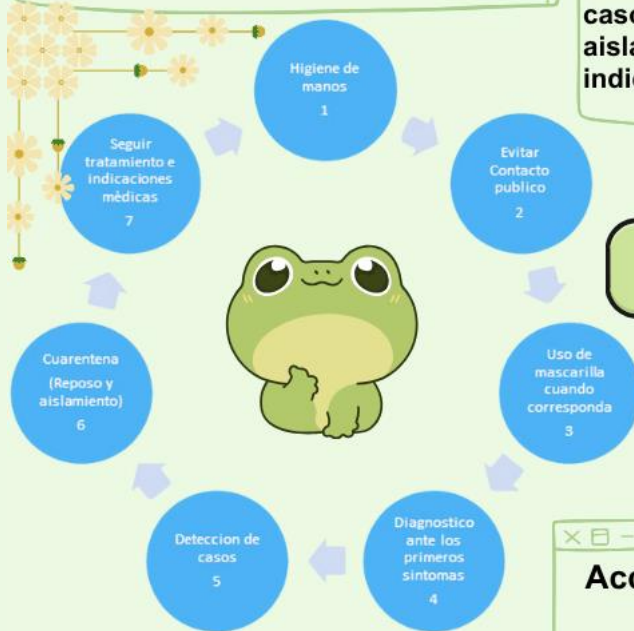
casc
aisla
indic

Higiene de manos
1

Evitar Contacto publico
2

Uso de mascarilla cuando corresponda
3

Diagnostico ante los primeros sintomas
4

Deteccion de casos
5

Cuarentena
(Reposo y aislamiento)
6

Seguir tratamiento e indicaciones médicas
7

Ac